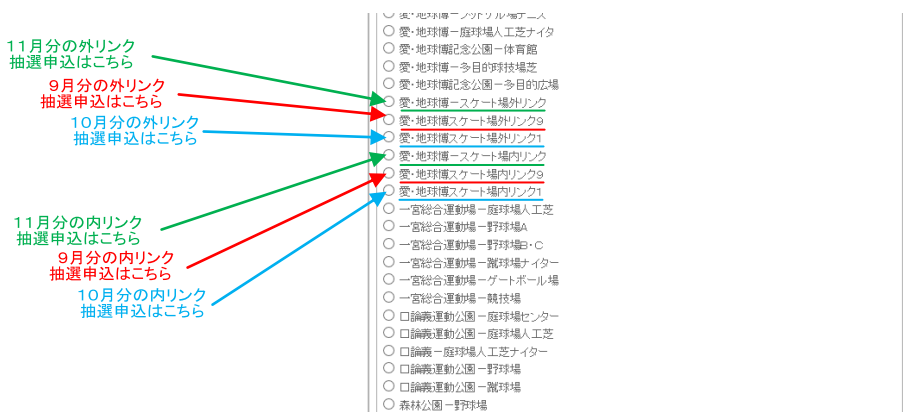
11月分の外リンク
抽選申込はこちら

9月分の外リンク
抽選申込はこちら

10月分の外リンク
抽選申込はこちら

11月分の内リンク
抽選申込はこちら

9月分の内リンク
抽選申込はこちら

10月分の内リンク
抽選申込はこちら

○ 愛・地球博ーソフトテニス
○ 愛・地球博ー庭球場人工芝ナイタ
○ 愛・地球博記念公園ー体育館
○ 愛・地球博ー多目的球技場芝
○ 愛・地球博記念公園ー多目的広場
○ 愛・地球博ースケート場外リンク
○ 愛・地球博スケート場外リンク9
○ 愛・地球博スケート場外リンク1
○ 愛・地球博ースケート場内リンク
○ 愛・地球博スケート場内リンク9
○ 愛・地球博スケート場内リンク1
○ 一宮総合運動場ー庭球場人工芝
○ 一宮総合運動場ー野球場A
○ 一宮総合運動場ー野球場B・C
○ 一宮総合運動場ー蹴球場ナイター
○ 一宮総合運動場ーゲートボール場
○ 一宮総合運動場ー競技場
○ 口論義運動公園ー庭球場センター
○ 口論義運動公園ー庭球場人工芝
○ 口論義ー庭球場人工芝ナイター
○ 口論義運動公園ー野球場
○ 口論義運動公園ー蹴球場
○ 森林公園ー野球場